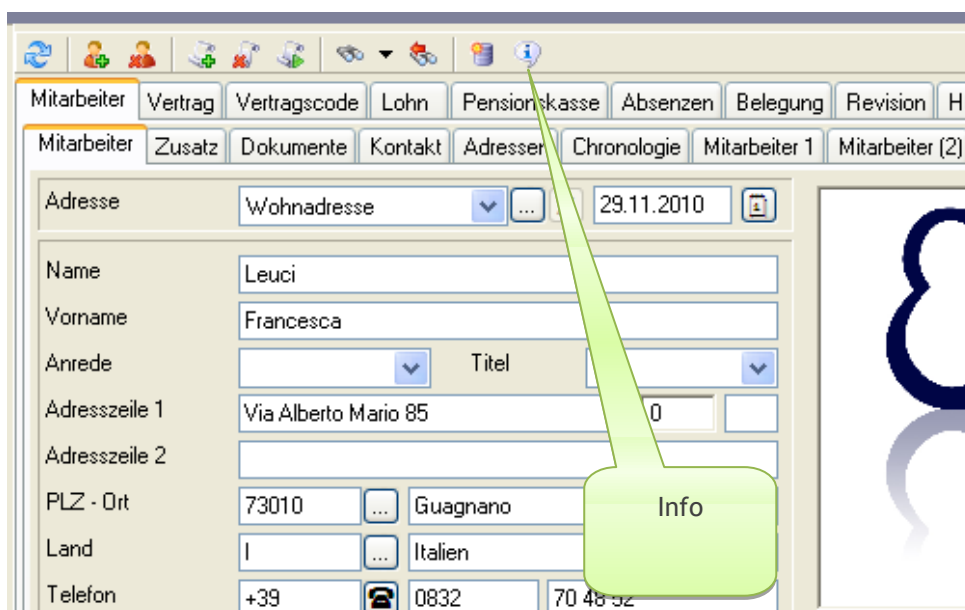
Mitarbeiter | Vertrag | Vertragscode | Lohn | Pensionskasse | Absenzen | Belegung | Revision | H

Mitarbeiter | Zusatz | Dokumente | Kontakt | Adressen | Chronologie | Mitarbeiter 1 | Mitarbeiter (2)

Adresse
Wohnadresse
...
29.11.2010

Name
Leuci

Vorname
Francesca

Anrede
Titel

Adresszeile 1
Via Alberto Mario 85
0

Adresszeile 2

PLZ - Ort
73010
...
Guagnano

Land
I
...
Italien

Telefon
+39
0832
70 48 52

Info